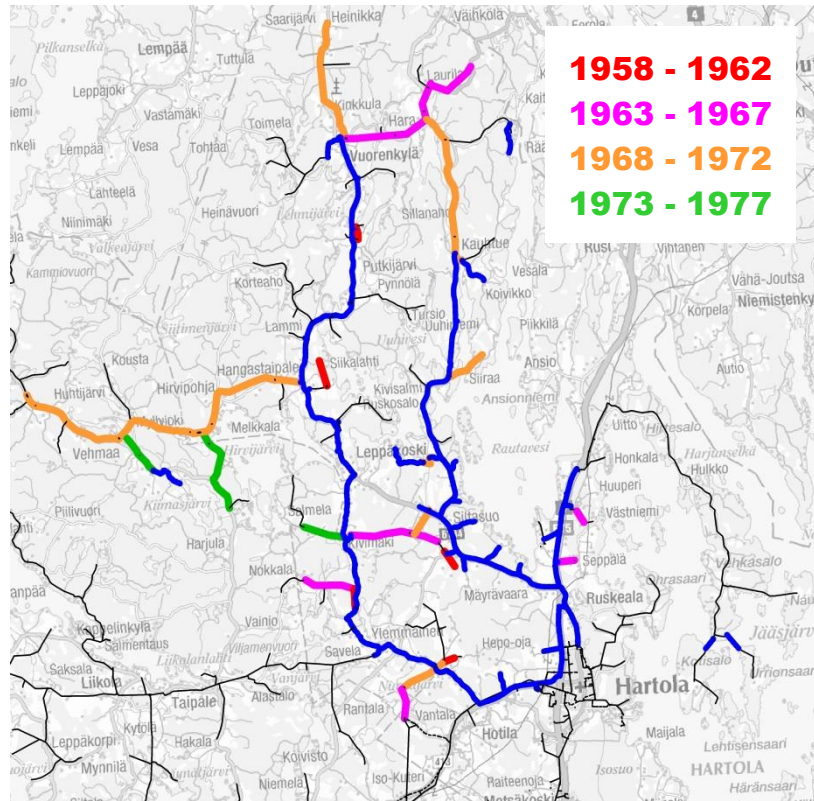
1958 - 1962
1963 - 1967
1968 - 1972
1973 - 1977

Saarijärvi
Heinikka
Väihkölä
4
Pilkanselkä
Lempää
Tuttula
Leppäjoki
Vastamäki
Kirkkola
Laurila
Hara
Toimela
Lempää
Vesa
Tohtaa
Vuorenkylä
Lahteelä
Niinimäki
Heinävuori
Lehmijärvi
Sillanaho
Valkeajärvi
Kauhtue
Rust
Vihtanen
Kammiovuori
Putkijärvi
Pynnölä
Vesala
Vähä-Joutsa
Korteaho
Koivikko
Niemistenkylä
Tursio
Uuhimeni
Siikajärvi
Lammi
Uuhivesi
Piikkilä
Kousta
Siikalahti
Hangastaipale
Ansio
Huhtijärvi
Hirvipohja
Kivisalmi
Siiraa
Alvioki
Ruskosalo
Ansionniemi
Melkkala
Rautavesi
Uitto
Vehmaa
Hirvijärvi
Leppäkoski
Honkala
Hulkko
Harjunselkä
Kiimasjärvi
Huuperi
Piilivuori
Selmela
Siltasuo
Västniemi
Harjula
Kivimäki
Seppälä
Nokkala
Mäyrävaara
Ohrasaari
Ruskeala
Vaskasalo
Kannelinkylä
Vainio
Salmentaus
Vijamenvuori
Ylemmainen
Hepo-oja
Jääsjärvi
Saksala
Liikolanlahti
Savela
Kalsalo
Liikola
Vanjari
Hartola
Taipale
Alastalo
Rantala
Vantala
Maijala
Kytölä
Hakala
Lehtisensaari
Leppäkorpi
Koivisto
Hotila
HARTOLA
Mynnilä
Isosuo
Häränsaari
Iso-Kuteri
Raiteenoja
Motsäkoski